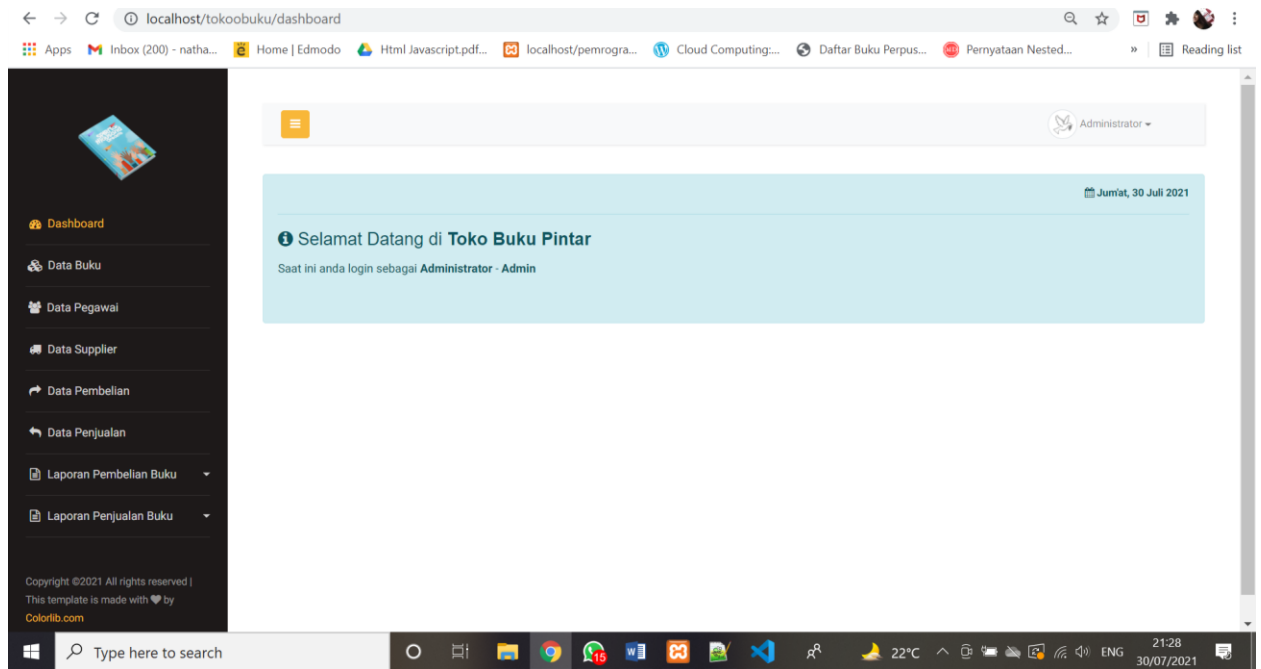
localhost/tokoobuku/dashboard

Apps Inbox (200) - natha... Home | Edmodo Html Javascript.pdf... localhost/pemrogra... Cloud Computing:... Daftar Buku Perpus... Pernyataan Nested... » Reading list

Dashboard
Data Buku
Data Pegawai
Data Supplier
Data Pembelian
Data Penjualan
Laporan Pembelian Buku
Laporan Penjualan Buku

Copyright ©2021 All rights reserved | This template is made with ♥ by Colorlib.com

Administrator

Jum'at, 30 Juli 2021

Selamat Datang di **Toko Buku Pintar**

Saat ini anda login sebagai **Administrator** - **Admin**

Type here to search

15

22°C ENG 21:28 30/07/2021